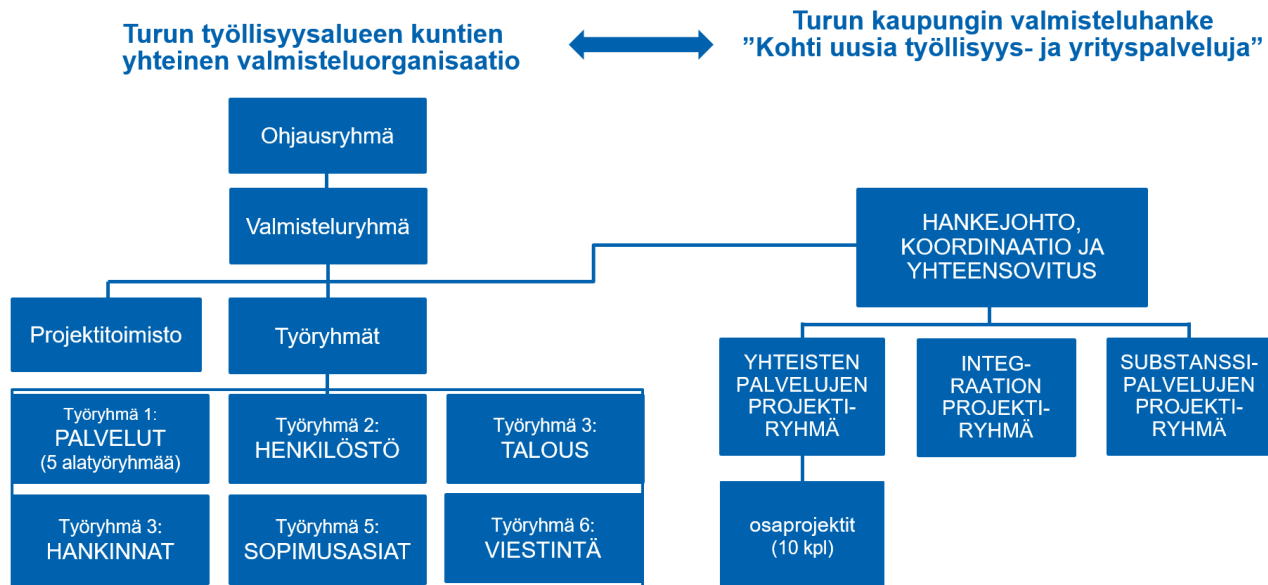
Turun työllisyysalueen kuntien yhteinen valmisteluorganisaatio

Turun kaupungin valmisteluhanke ”Kohti uusia työllisyys- ja yrityspalveluja”

Ohjausryhmä

Valmisteluryhmä

HANKEJOHTO, KOORDINAATIO JA YHTEENSOVITUS

Projektitoimisto

Työryhmät

YHTEISTEN PALVELUJEN PROJEKTIRYHMÄ

INTEGRAATION PROJEKTIRYHMÄ

SUBSTANSSIPALVELUJEN PROJEKTIRYHMÄ

Työryhmä 1: PALVELUT (5 alatyöryhmää)

Työryhmä 2: HENKILÖSTÖ

Työryhmä 3: TALOUS

Työryhmä 3: HANKINNAT

Työryhmä 5: SOPIMUSASIAT

Työryhmä 6: VIESTINTÄ

osaprojektit (10 kpl)